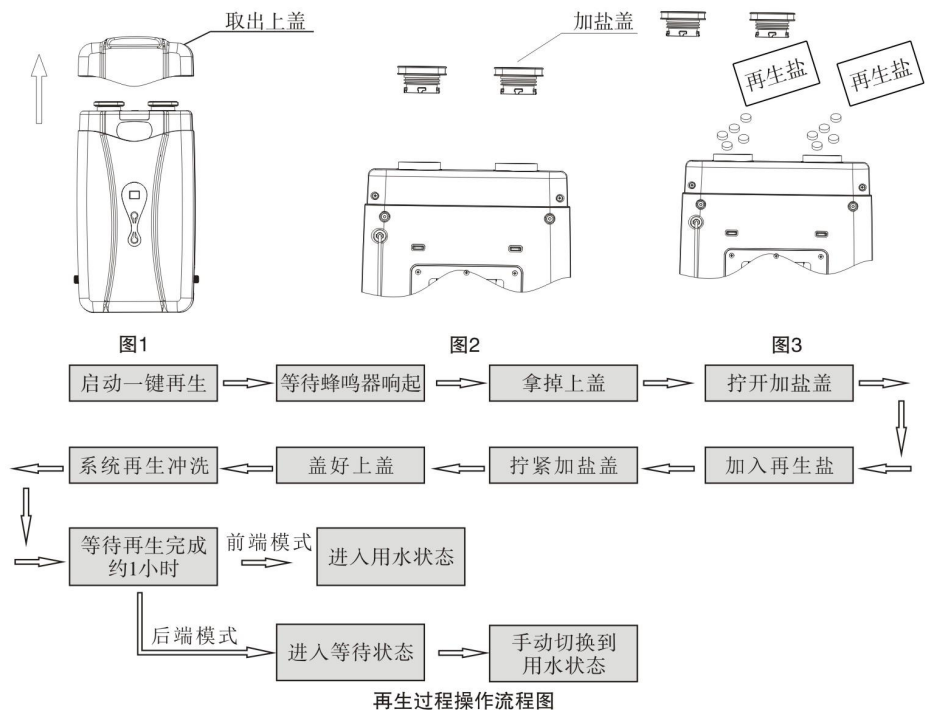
取出上盖

加盐盖

再生盐

再生盐

图1

图2

图3

启动一键再生

等待蜂鸣器响起

拿掉上盖

拧开加盐盖

加入再生盐

拧紧加盐盖

盖好上盖

系统再生冲洗

等待再生完成约1小时

前端模式

进入用水状态

后端模式

进入等待状态

手动切换到用水状态

再生过程操作流程图